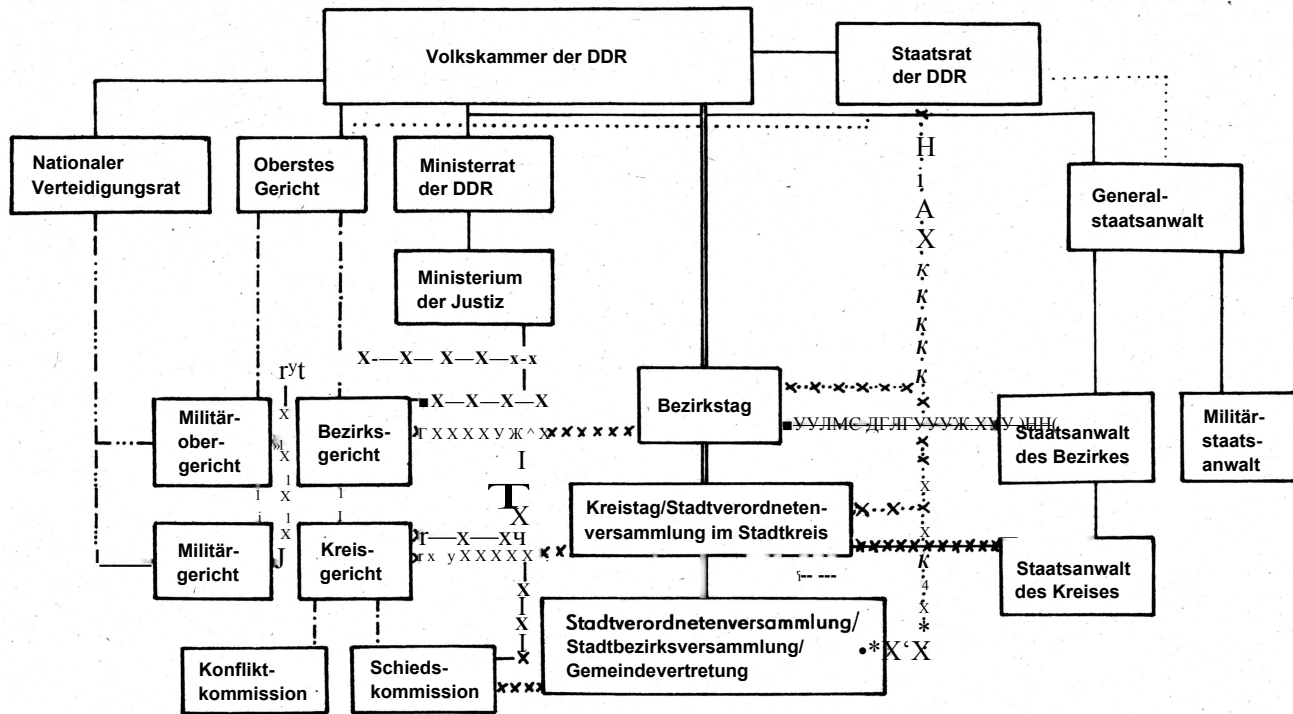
Volkskammer der DDR

Staatsrat der DDR

Nationaler Verteidigungsrat

Oberstes Gericht

Ministerrat der DDR

General-staatsanwalt

Ministerium der Justiz

Bezirkstag

Militär-ober-gericht

Bezirks-gericht

Staatsanwalt des Bezirkes

Militär-staats-anwalt

Kreistag/Stadtverordneten-versammlung im Stadtkreis

Militär-gericht

Kreis-gericht

Staatsanwalt des Kreises

Stadtverordnetenversammlung/ Stadtbezirksversammlung/ Gemeindevertretung

Konflikt-kommission

Schieds-kommission